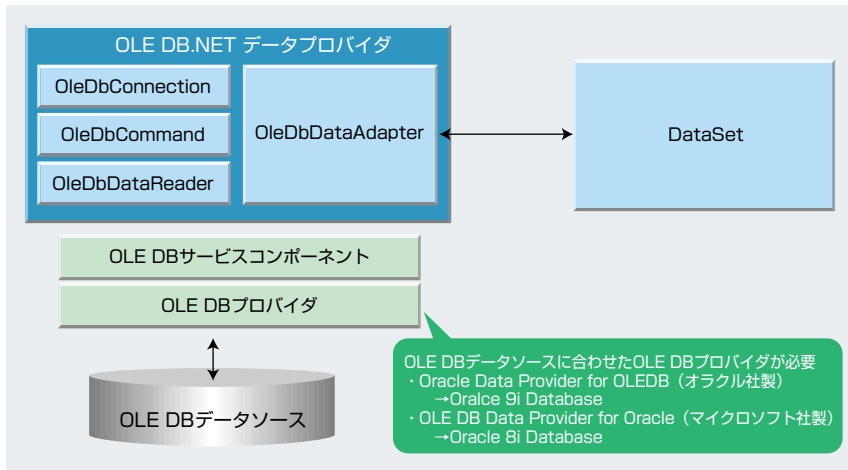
OLE DB.NET データプロバイダ

OleDbConnection

OleDbCommand

OleDbDataReader

OleDbDataAdapter

DataSet

OLE DBサービスコンポーネント

OLE DBプロバイダ

OLE DBデータソース

OLE DBデータソースに合わせたOLE DBプロバイダが必要
・Oracle Data Provider for OLEDB（オラクル社製）
→Oralce 9i Database
・OLE DB Data Provider for Oracle（マイクロソフト社製）
→Oracle 8i Database